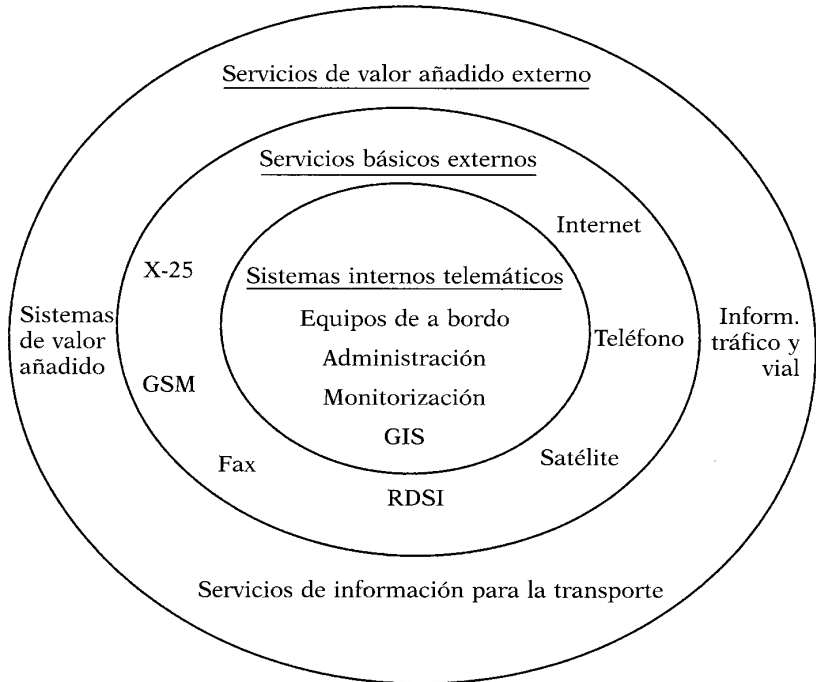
Servicios de valor añadido externo

Servicios básicos externos

Internet

X-25

Sistemas internos telemáticos

Equipos de a bordo

Administración

Monitorización

GIS

Sistemas de valor añadido

GSM

Teléfono

Inform. tráfico y vial

Fax

Satélite

RDSI

Servicios de información para la transporte